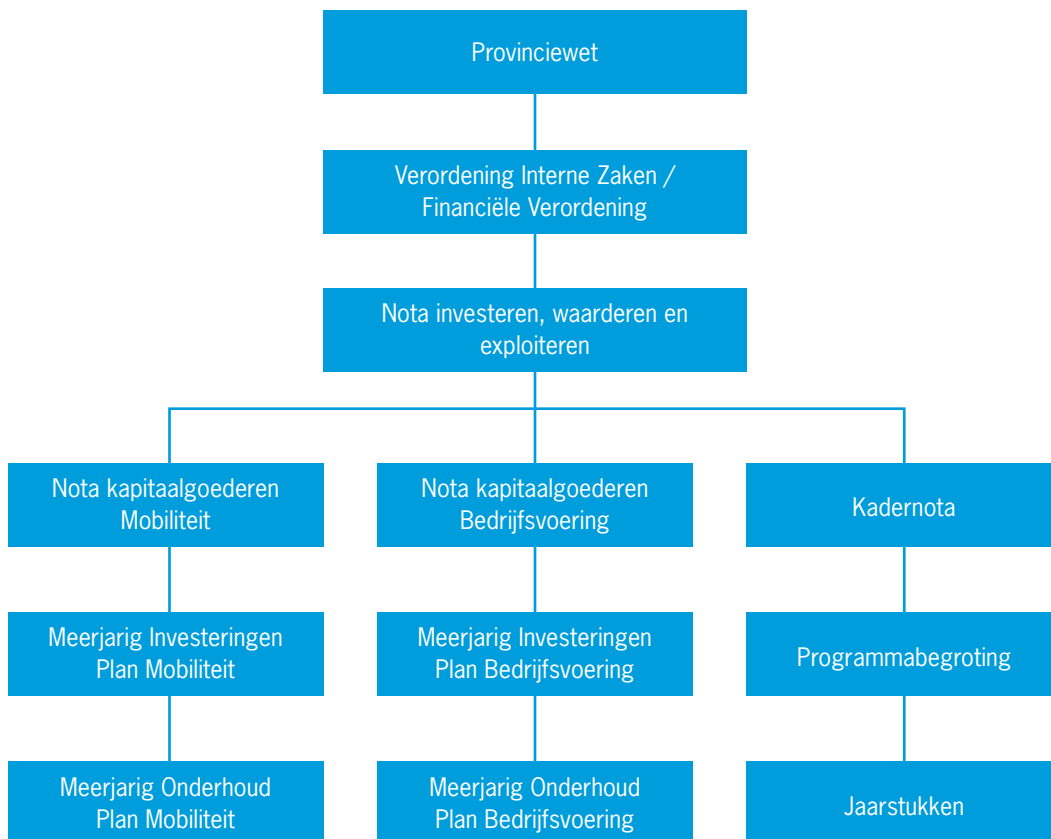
Provinciewet

Verordening Interne Zaken / Financiële Verordening

Nota investeren, waarderen en exploiteren

Nota kapitaalgoederen Mobiliteit

Meerjarig Investeringen Plan Mobiliteit

Meerjarig Onderhoud Plan Mobiliteit

Nota kapitaalgoederen Bedrijfsvoering

Meerjarig Investeringen Plan Bedrijfsvoering

Meerjarig Onderhoud Plan Bedrijfsvoering

Kadernota

Programmabegroting

Jaarstukken